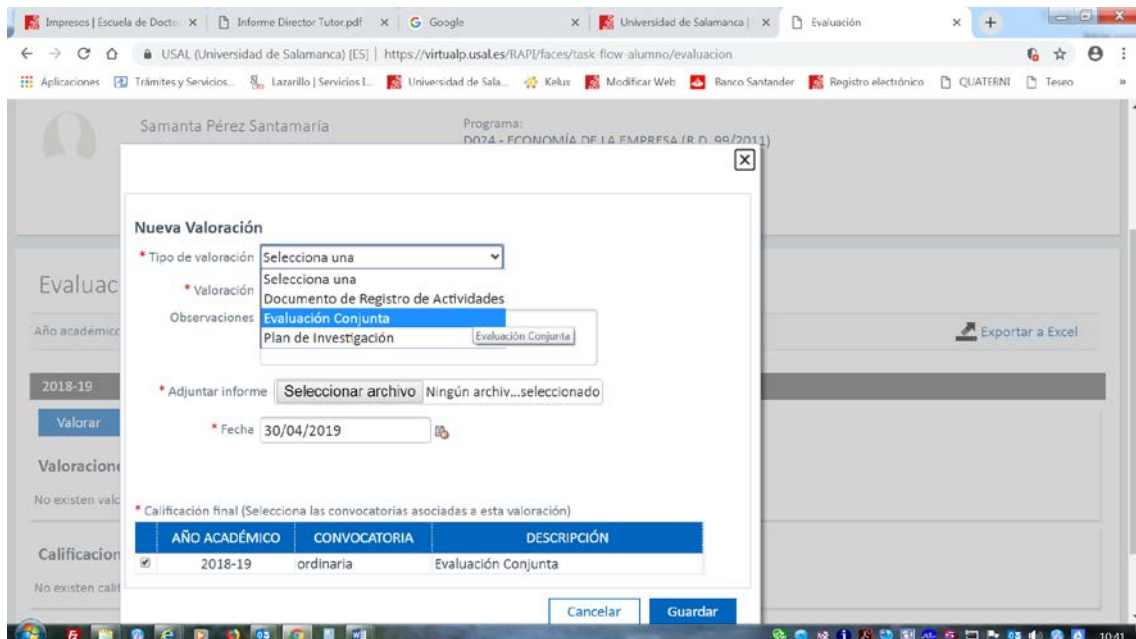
Impresos | Escuela de Docto ×
Informe Director Tutor.pdf ×
Google ×
Universidad de Salamanca | ×
Evaluación ×

USAL (Universidad de Salamanca) [ES] | https://virtualp.usal.es/RAPI/faces/task-flow-alumno/evaluacion

Aplicaciones | Trámites y Servicios... | Lazarillo | Servicios I... | Universidad de Sala... | Kelux | Modificar Web | Banco Santander | Registro electrónico | QUATERNI | Teseo

Samanta Pérez Santamaría

Programa:
D024 - ECONOMÍA DE LA EMPRESA (R.D. 99/2011)

Evaluac

Año académico

Exportar a Excel

2018-19

Valorar

Valoracione

No existen valo

Calificacion

No existen calif

Nueva Valoración

* Tipo de valoración Selecciona una
Selecciona una
Documento de Registro de Actividades
Evaluación Conjunta
Plan de Investigación
Evaluación Conjunta

* Valoración

Observaciones

* Adjuntar informe Seleccionar archivo Ningún archiv...seleccionado

* Fecha 30/04/2019

* Calificación final (Selecciona las convocatorias asociadas a esta valoración)

| | AÑO ACADÉMICO | CONVOCATORIA | DESCRIPCIÓN |
|---|---|---|---|
| ☑ | 2018-19 | ordinaria | Evaluación Conjunta |

Cancelar Guardar

10:41